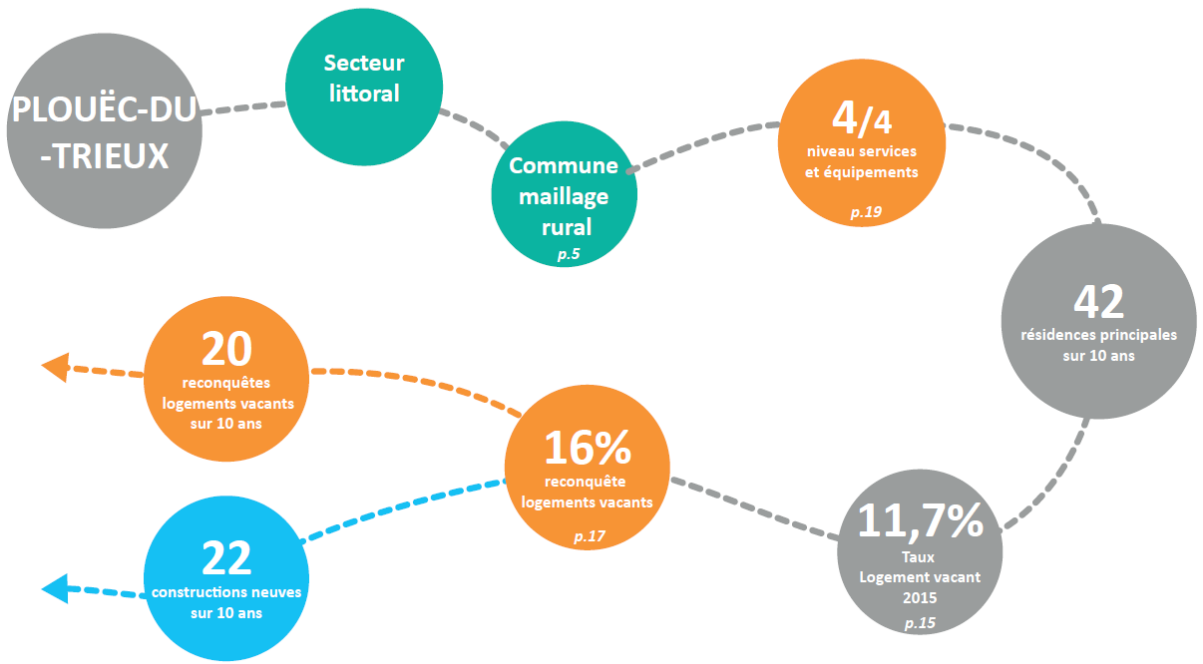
PLOUËC-DU-TRIEUX

Secteur littoral

Commune maillage rural
p.5

4/4
niveau services et équipements
p.19

42
résidences principales sur 10 ans

11,7%
Taux Logement vacant 2015
p.15

16%
reconquête logements vacants
p.17

20
reconquêtes logements vacants sur 10 ans

22
constructions neuves sur 10 ans